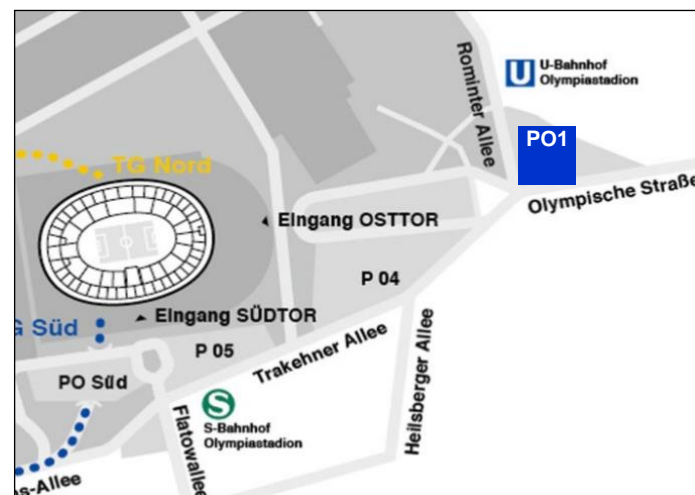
U
U-Bahnhof
Olympiastadion

Rominter Allee

PO1

TG Nord

Eingang OSTTOR

Olympische Straße

P 04

G Süd

Eingang SÜDTOR

P 05

Trakehner Allee

Heilsberger Allee

PO Süd

S
S-Bahnhof
Olympiastadion

Flatowallee

s-Allee